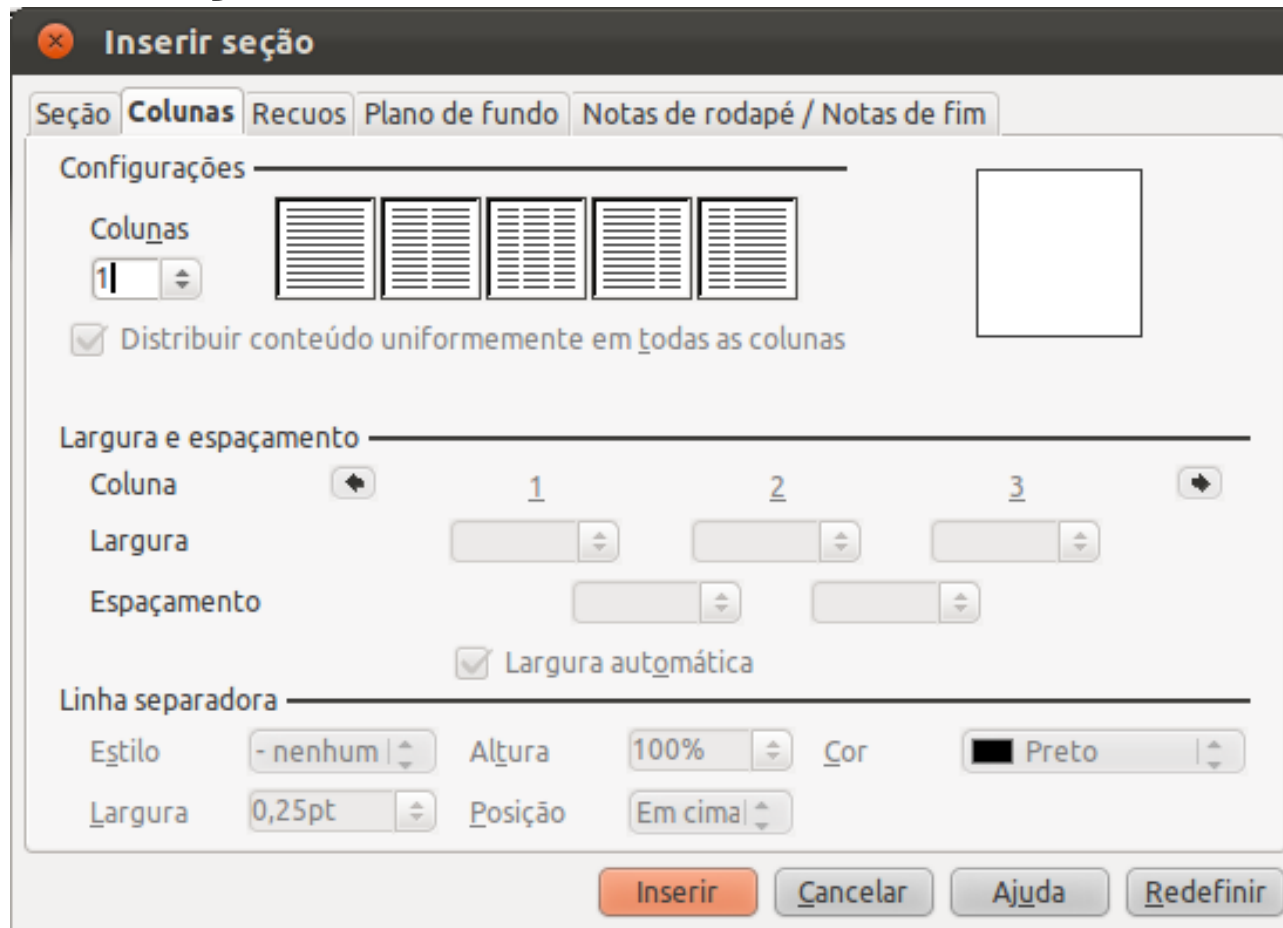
Inserir seção

Seção | Colunas | Recuos | Plano de fundo | Notas de rodapé / Notas de fim

Configurações

Colunas

1

Distribuir conteúdo uniformemente em todas as colunas

Largura e espaçamento

Coluna 1 2 3

Largura

Espaçamento

Largura automática

Linha separadora

Estilo - nenhum

Altura 100%

Cor Preto

Largura 0,25pt

Posição Em cima

Inserir | Cancelar | Ajuda | Redefinir